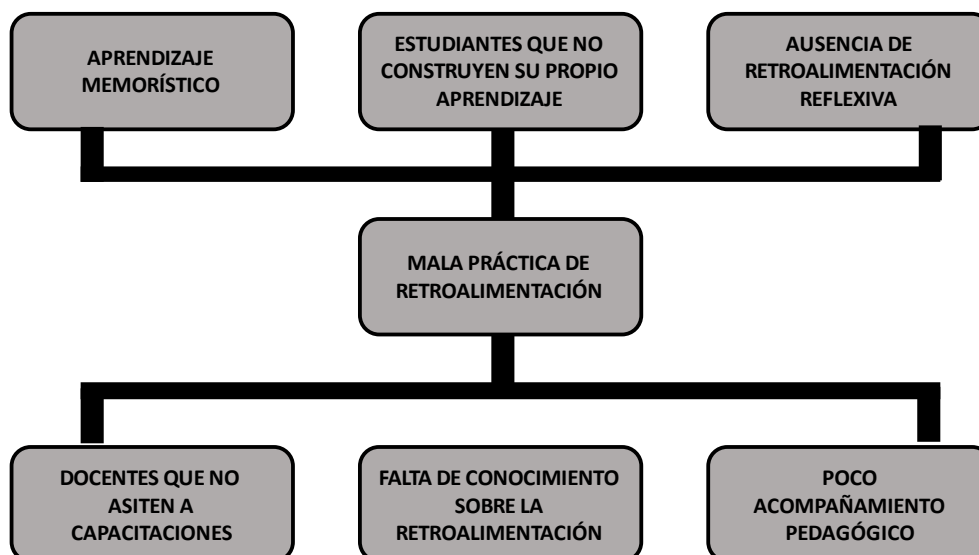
APRENDIZAJE MEMORÍSTICO

ESTUDIANTES QUE NO CONSTRUYEN SU PROPIO APRENDIZAJE

AUSENCIA DE RETROALIMENTACIÓN REFLEXIVA

MALA PRÁCTICA DE RETROALIMENTACIÓN

DOCENTES QUE NO ASITEN A CAPACITACIONES

FALTA DE CONOCIMIENTO SOBRE LA RETROALIMENTACIÓN

POCO ACOMPAÑAMIENTO PEDAGÓGICO